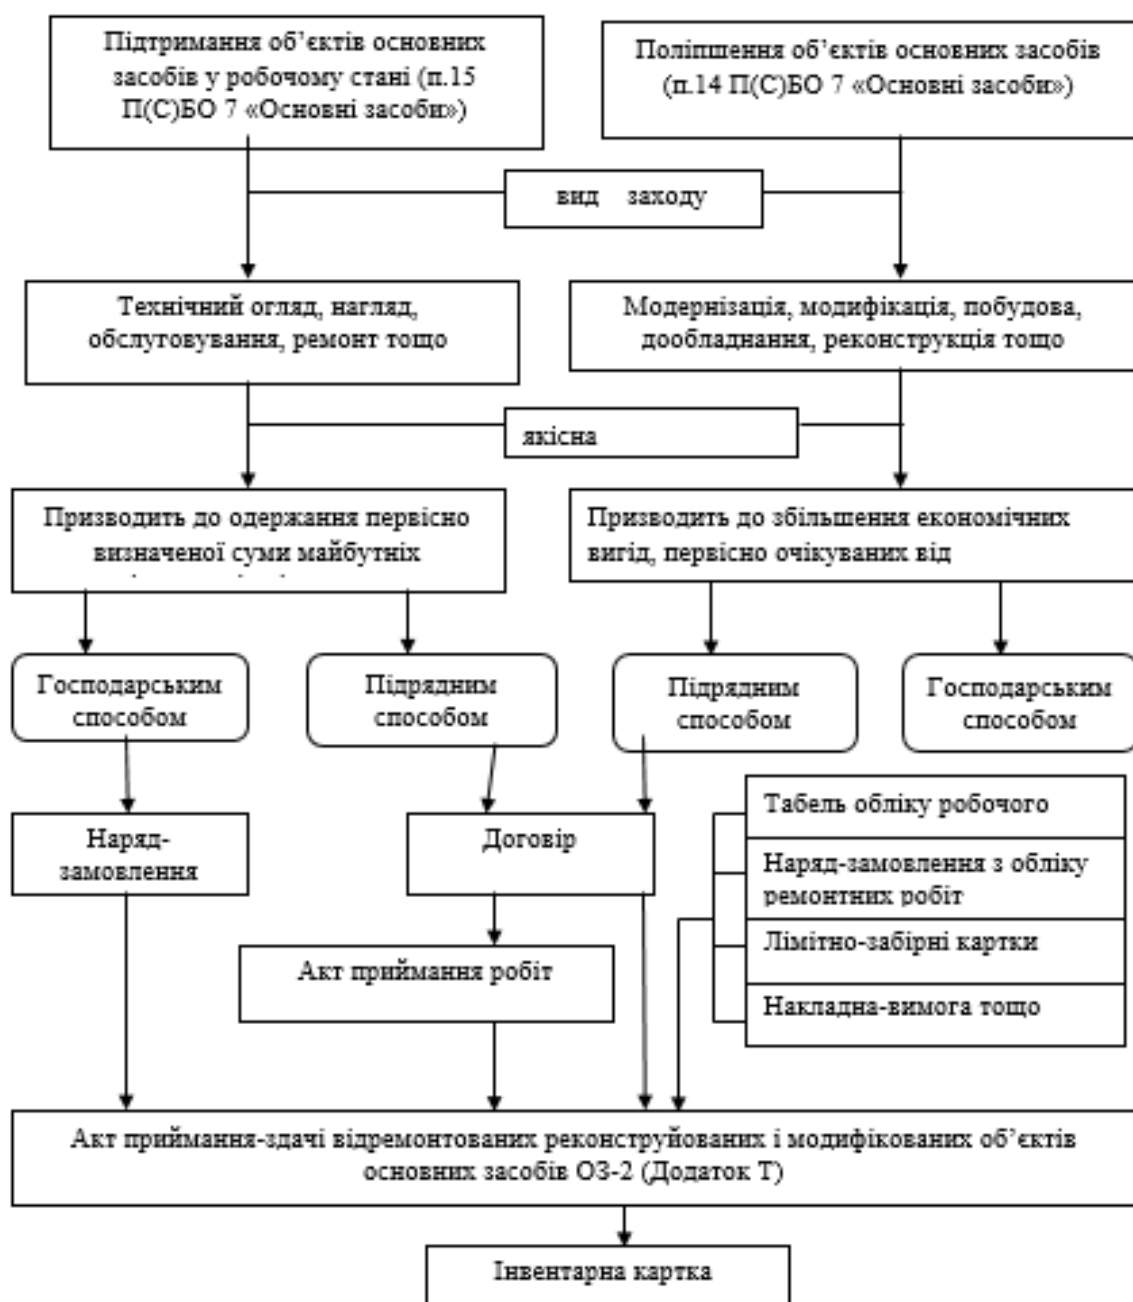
Підтримання об'єктів основних засобів у робочому стані (п.15 П(С)БО 7 «Основні засоби»)

Поліпшення об'єктів основних засобів (п.14 П(С)БО 7 «Основні засоби»)

вид заходу

Технічний огляд, нагляд, обслуговування, ремонт тощо

Модернізація, модифікація, побудова, дообладнання, реконструкція тощо

якісна

Призводить до одержання первісно визначеної суми майбутніх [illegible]

Призводить до збільшення економічних вигід, первісно очікуваних від

Господарським способом

Підрядним способом

Підрядним способом

Господарським способом

Наряд-замовлення

Договір

Табель обліку робочого

Наряд-замовлення з обліку ремонтних робіт

Лімітно-забірні картки

Накладна-вимога тощо

Акт приймання робіт

Акт приймання-здачі відремонтованих реконструйованих і модифікованих об'єктів основних засобів ОЗ-2 (Додаток Т)

Інвентарна картка